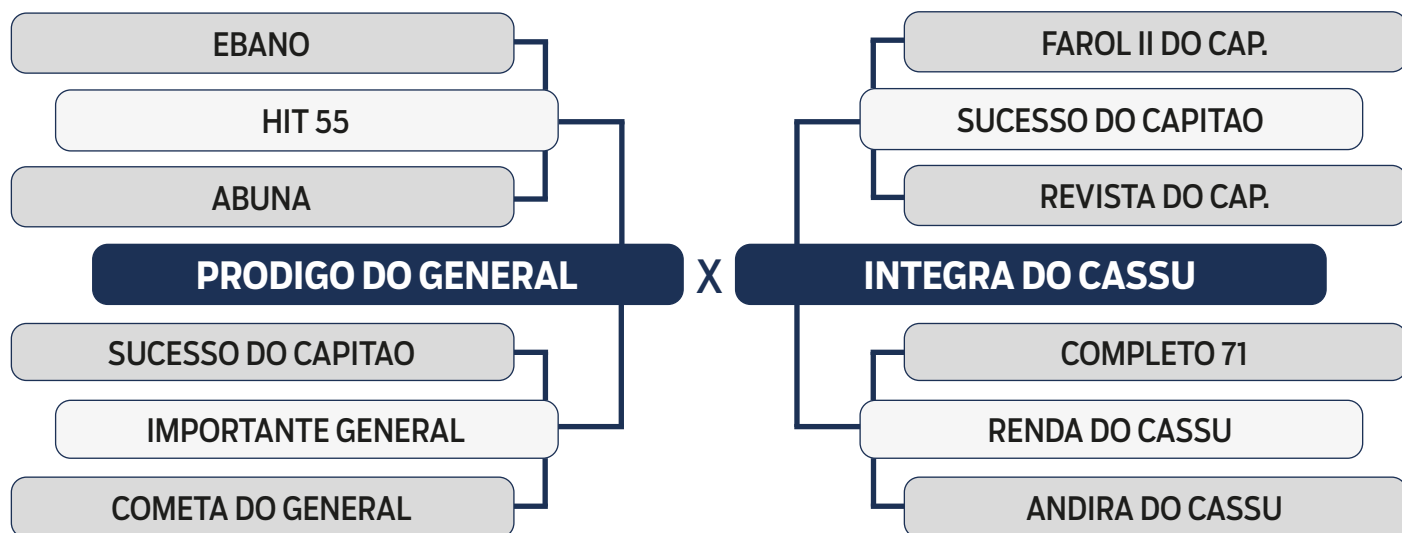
EBANO

HIT 55

ABUNA

PRODIGO DO GENERAL

X

SUCESSO DO CAPITAO

IMPORTANTE GENERAL

COMETA DO GENERAL

FAROL II DO CAP.

SUCESSO DO CAPITAO

REVISTA DO CAP.

INTEGRA DO CASSU

COMPLETO 71

RENDA DO CASSU

ANDIRA DO CASSU